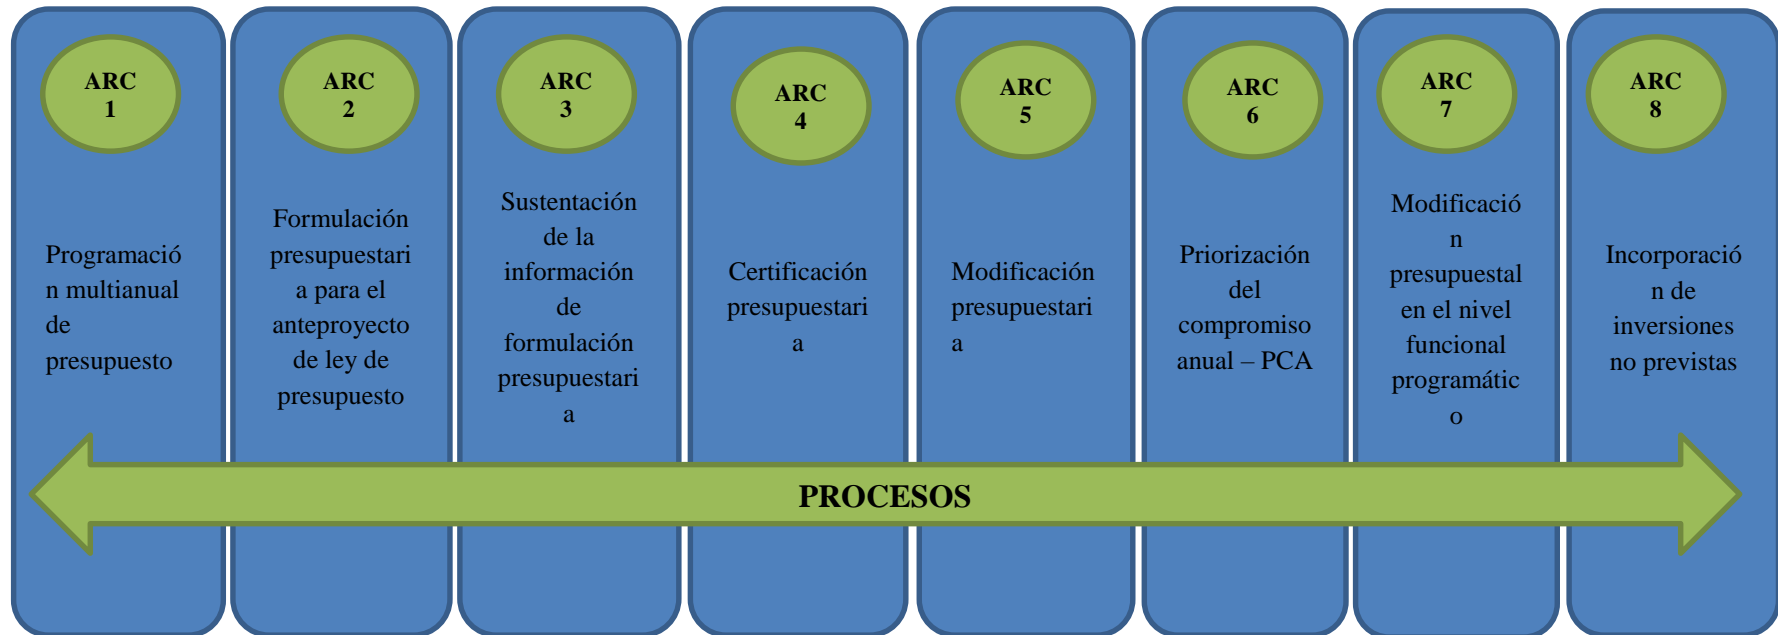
ARC 1

Programación multianual de presupuesto

ARC 2

Formulación presupuestaria para el anteproyecto de ley de presupuesto

ARC 3

Sustentación de la información de formulación presupuestaria

ARC 4

Certificación presupuestaria

ARC 5

Modificación presupuestaria

ARC 6

Priorización del compromiso anual – PCA

ARC 7

Modificación presupuestal en el nivel funcional programático

ARC 8

Incorporación de inversiones no previstas

PROCESOS